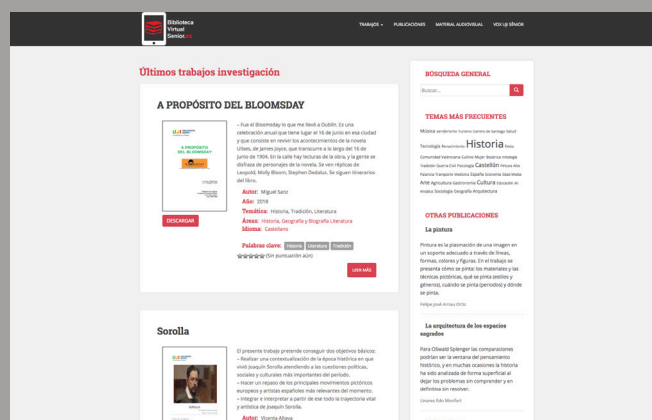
Biblioteca Virtual SeniorUJI

TRABAJOS PUBLICACIONES MATERIAL AUDIOVISUAL VOX UJI SÈNIOR

Últimos trabajos investigación

A PROPÓSITO DEL BLOOMSDAY

A PROPÓSITO DEL BLOOMSDAY

– Fue el Bloomsday lo que me llevó a Dublín. Es una celebración anual que tiene lugar el 16 de junio en esa ciudad y que consiste en revivir los acontecimientos de la novela Ulises, de James Joyce, que transcurre a lo largo del 16 de junio de 1904. En la calle hay lecturas de la obra, y la gente se disfraza de personajes de la novela. Se ven réplicas de Leopold, Molly Bloom, Stephen Dedalus. Se siguen itinerarios del libro.

Autor: Miguel Sanz
Año: 2018
Temática: Historia, Tradición, Literatura
Áreas: Historia, Geografía y Biografía Literatura
Idioma: Castellano

DESCARGAR

Palabras clave: historia literatura Tradición

(Sin puntuación aún)

LEER MÁS

Sorolla

El presente trabajo pretende conseguir dos objetivos básicos:
– Realizar una contextualización de la época histórica en que vivió Joaquín Sorolla atendiendo a las cuestiones políticas, sociales y culturales más importantes del periodo.
– Hacer un repaso de los principales movimientos pictóricos europeos y artistas españoles más relevantes del momento.
– Integrar e interpretar a partir de ese todo la trayectoria vital y artística de Joaquín Sorolla.

Autor: Vicenta Albaya

BÚSQUEDA GENERAL

Buscar...

TEMAS MÁS FRECUENTES

Música senderismo Turismo Camino de Santiago Salud Tecnología Renacimiento Historia Poesía Comunidad Valenciana Cultura Mujer Medicina mitología Tradición Guerra Civil Psicología Castellón Pintura Arte Valencia Transporte Medicina España Economía Edad Media Arte Agricultura Gastronomía Cultura Educación Al-Ándalus Sociología Geografía Arquitectura

OTRAS PUBLICACIONES

La pintura

Pintura es la plasmación de una imagen en un soporte adecuado a través de líneas, formas, colores y figuras. En el trabajo se presenta cómo se pinta: los materiales y las técnicas pictóricas, qué se pinta (estilos y géneros), cuándo se pinta (periodos) y dónde se pinta.

Felipe José Arnau Ochs

La arquitectura de los espacios sagrados

Para Oswald Splenger las comparaciones podrían ser la ventana del pensamiento histórico, y en muchas ocasiones la historia ha sido analizada de forma superficial al dejar los problemas sin comprender y en definitiva sin resolver.

Lourdes Edo Monfort